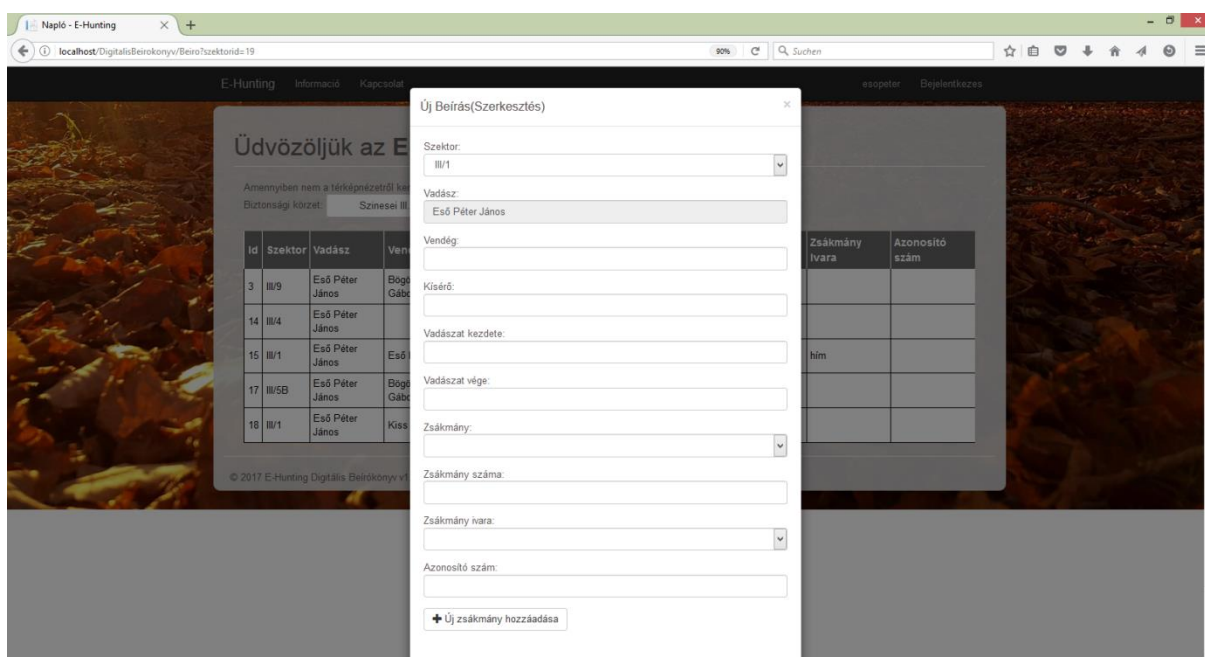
Napló - E-Hunting

localhost/DigitalisBeirokonyv/Beiro?szektorid=19

90%

Suchen

E-Hunting Információ Kapcsolat

esopeter Bejelentkezes

Üdvözöljük az E

Amennyiben nem a térképnézetről ke

Biztonsági körzet: Szinesei III.

| Id | Szektor | Vadász | Ven | Zsákmány Ivara | Azonosító szám |
|---|---|---|---|---|---|
| 3 | III/9 | Eső Péter János | Bögö Gábo | | |
| 14 | III/4 | Eső Péter János | | | |
| 15 | III/1 | Eső Péter János | Eső | hím | |
| 17 | III/5B | Eső Péter János | Bögö Gábo | | |
| 18 | III/1 | Eső Péter János | Kiss | | |

© 2017 E-Hunting Digitális Beírókönyv v1

Új Beírás(Szerkesztés)

×

Szektor:

III/1

Vadász:

Eső Péter János

Vendég:

Kísérő:

Vadászat kezdete:

Vadászat vége:

Zsákmány:

Zsákmány száma:

Zsákmány ivara:

Azonosító szám:

Új zsákmány hozzáadása